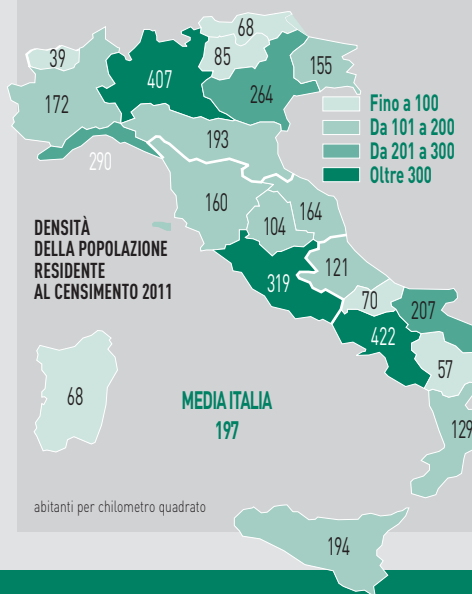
68
39
85
155
407
172
264
Fino a 100
Da 101 a 200
Da 201 a 300
Oltre 300
290
193
160
164
104
DENSITÀ DELLA POPOLAZIONE RESIDENTE AL CENSIMENTO 2011
121
319
70
207
422
57
68
MEDIA ITALIA
197
129
abitanti per chilometro quadrato
194